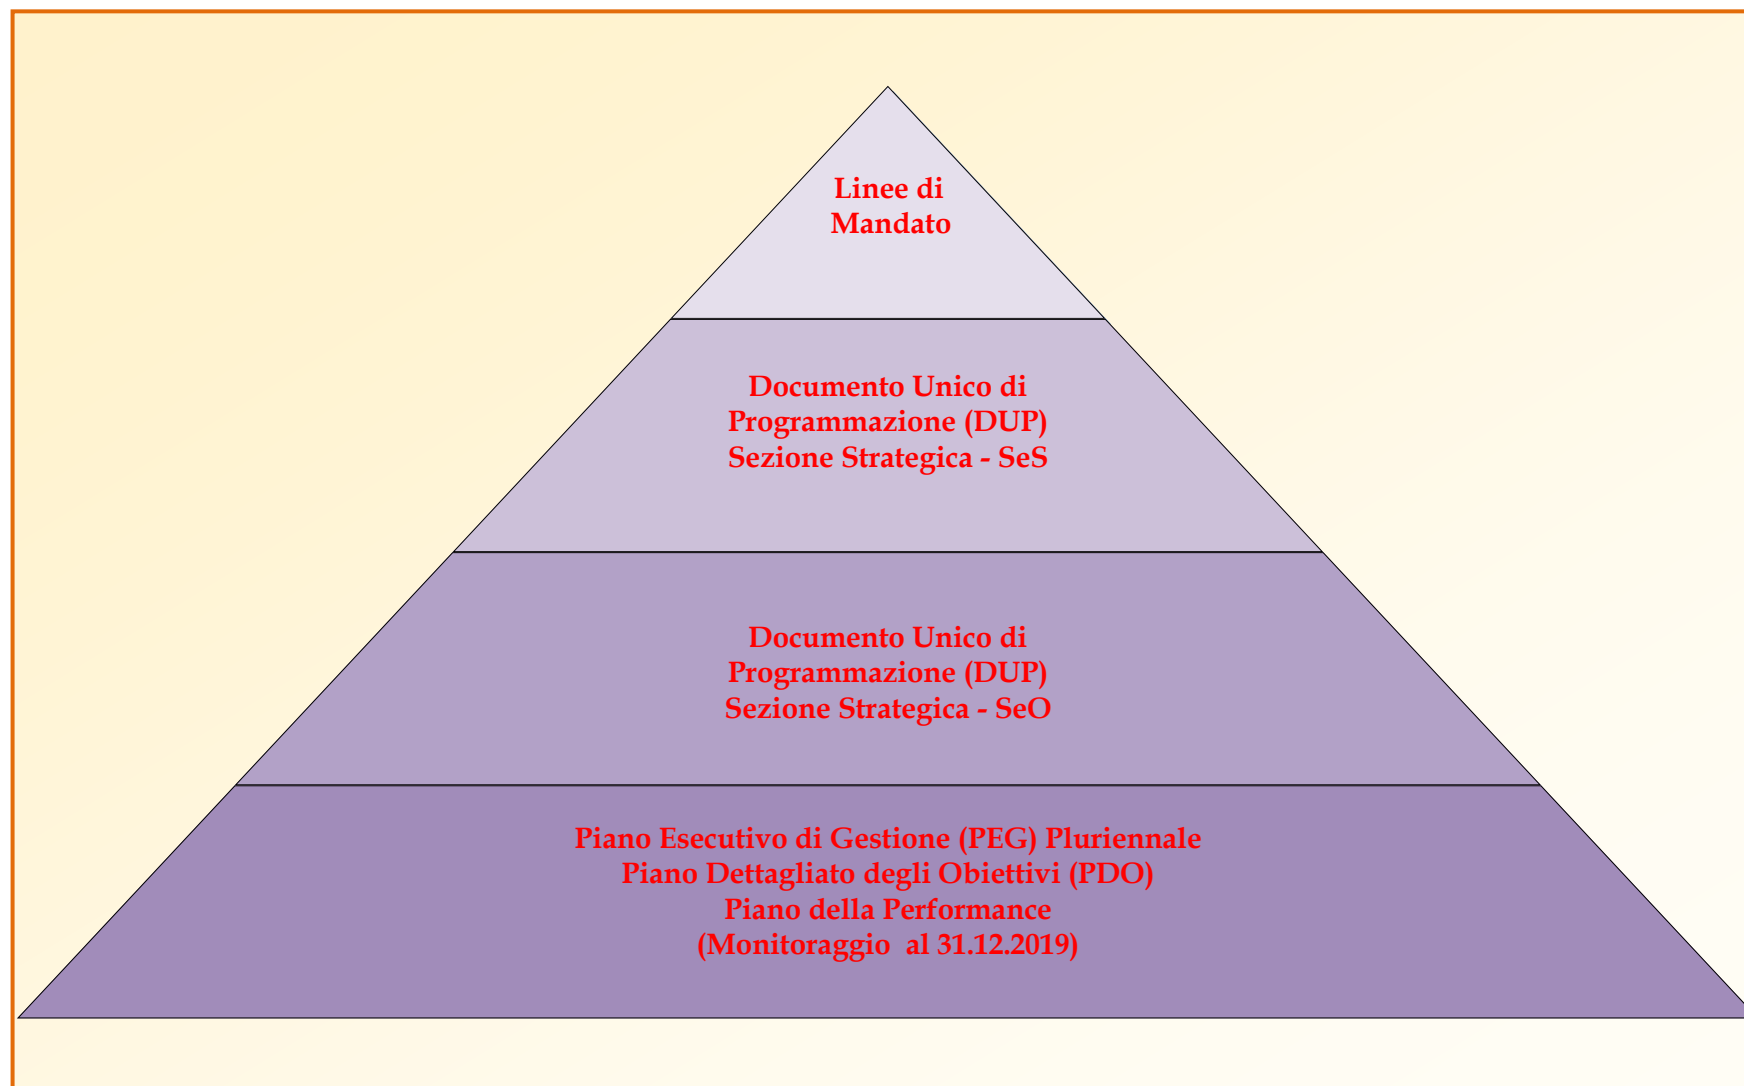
Linee di Mandato

Documento Unico di Programmazione (DUP) Sezione Strategica - SeS

Documento Unico di Programmazione (DUP) Sezione Strategica - SeO

Piano Esecutivo di Gestione (PEG) Pluriennale
Piano Dettagliato degli Obiettivi (PDO)
Piano della Performance
(Monitoraggio al 31.12.2019)